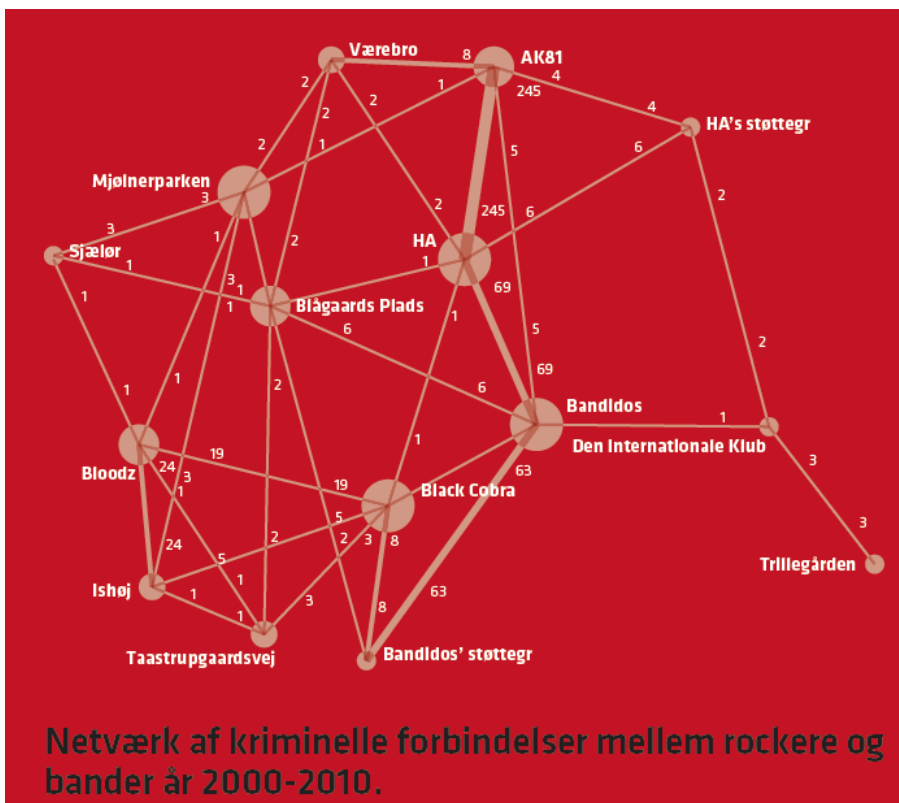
Værebro
8
AK81
4
2
1
245
4
2
HA's støttegr
2
2
1
5
6
Mjølnerparken
3
2
6
245
2
3
HA
Sjælør
1
1
1
2
69
3
1
1
Blågaards Plads
1
6
5
1
69
1
2
6
Bandidos
1
1
1
Den Internationale Klub
Bloodz
19
3
3
24
63
19
Black Cobra
1
5
3
24
2
2
8
5
Ishøj
1
1
3
8
63
1
Trillegården
Taastrupgaardsvej
Bandidos' støttegr

Netværk af kriminelle forbindelser mellem rockere og bander år 2000-2010.